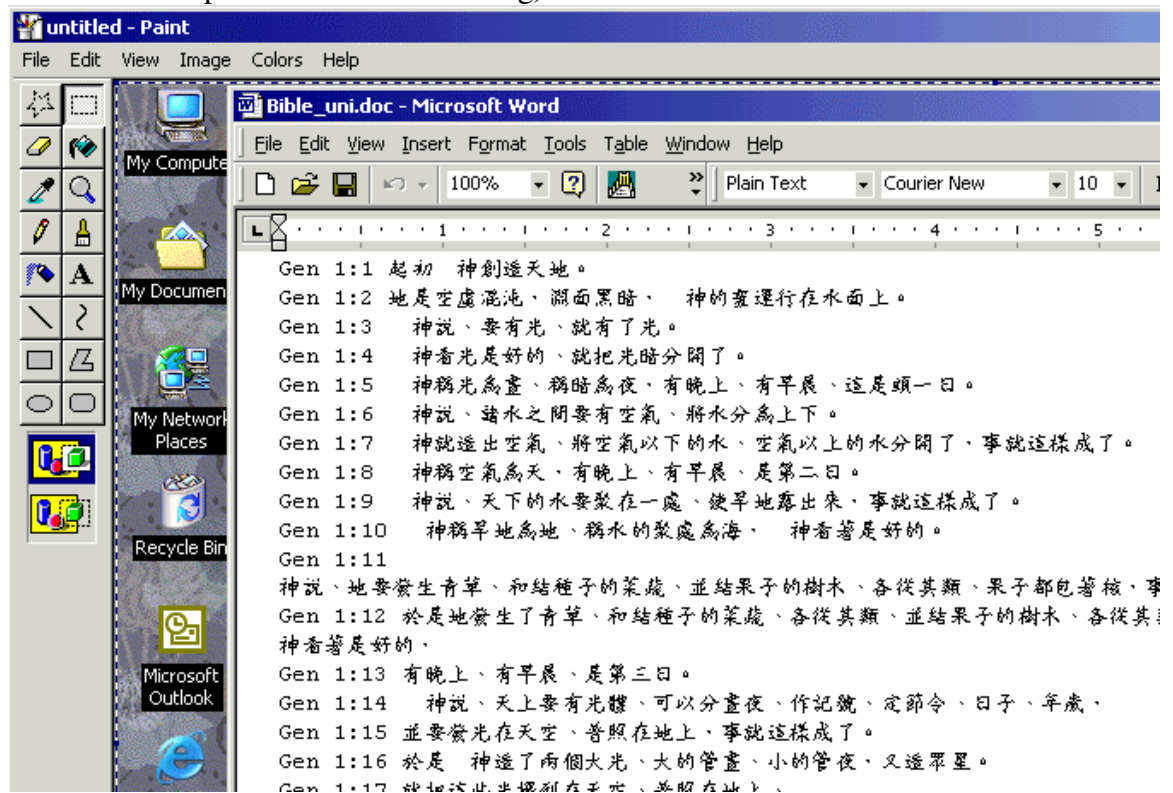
untitled - Paint

File Edit View Image Colors Help

My Compute

My Documen

My Network Places

Recycle Bin

Microsoft Outlook

Bible_uni.doc - Microsoft Word

File Edit View Insert Format Tools Table Window Help

100% Plain Text Courier New 10

Gen 1:1 起初 神創造天地。
Gen 1:2 地是空虛混沌、淵面黑暗、 神的靈運行在水面上。
Gen 1:3 神說、要有光、就有了光。
Gen 1:4 神看光是好的、就把光暗分開了。
Gen 1:5 神稱光為晝、稱暗為夜、有晚上、有早晨、這是頭一日。
Gen 1:6 神說、諸水之間要有空氣、將水分為上下。
Gen 1:7 神就造出空氣、將空氣以下的水、空氣以上的水分開了、事就這樣成了。
Gen 1:8 神稱空氣為天、有晚上、有早晨、是第二日。
Gen 1:9 神說、天下的水要聚在一處、使旱地露出來、事就這樣成了。
Gen 1:10 神稱旱地為地、稱水的聚處為海、 神看著是好的。
Gen 1:11
神說、地要發生青草、和結種子的菜蔬、並結果子的樹木、各從其類、果子都包著核、事
Gen 1:12 於是地發生了青草、和結種子的菜蔬、各從其類、並結果子的樹木、各從其
神看著是好的、
Gen 1:13 有晚上、有早晨、是第三日。
Gen 1:14 神說、天上要有光體、可以分晝夜、作記號、定節令、日子、年歲、
Gen 1:15 並要發光在天空、普照在地上、事就這樣成了。
Gen 1:16 於是 神造了兩個大光、大的管晝、小的管夜、又造眾星。
Gen 1:17 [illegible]